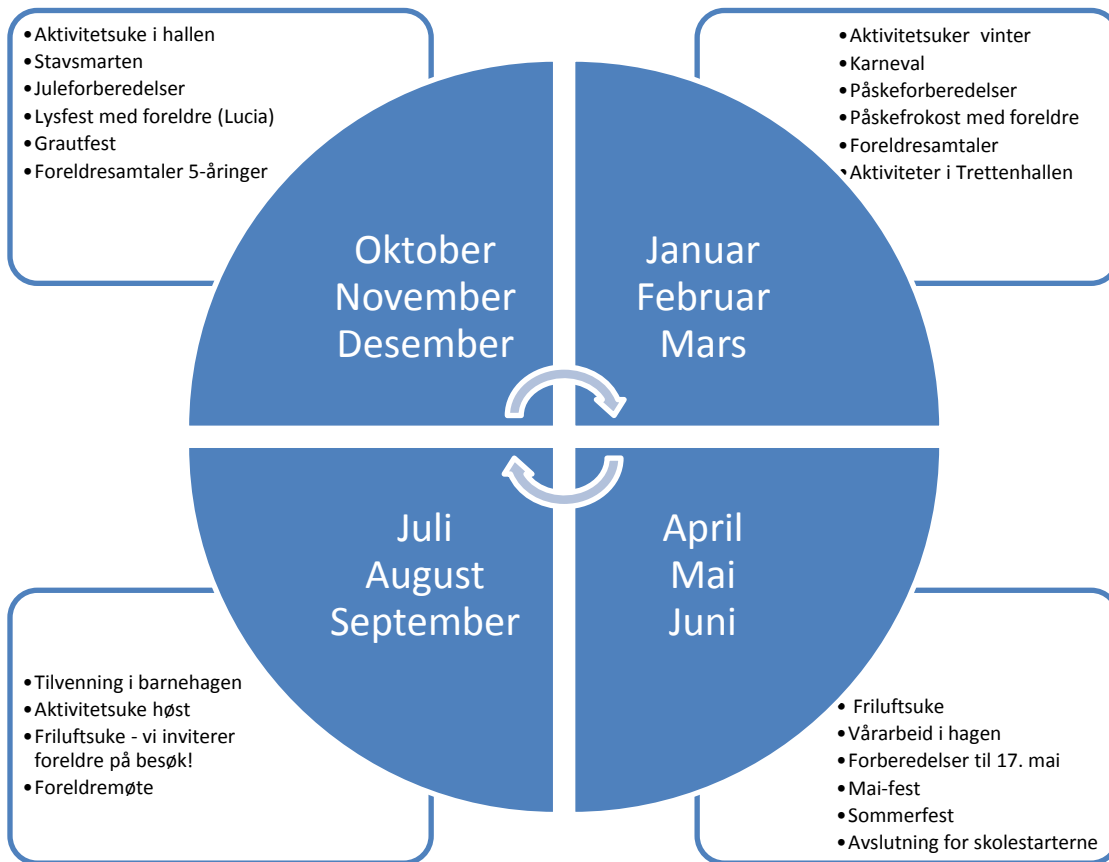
• Aktivitetsuke i hallen
• Stavsmarten
• Juleforberedelser
• Lysfest med foreldre (Lucia)
• Grautfest
• Foreldresamtaler 5-åringer

• Aktivitetsuker vinter
• Karneval
• Påskeforberedelser
• Påskefrokost med foreldre
• Foreldresamtaler
• Aktiviteter i Trettenhallen

Oktober
November
Desember

Januar
Februar
Mars

Juli
August
September

April
Mai
Juni

• Tilvenning i barnehagen
• Aktivitetsuke høst
• Friluftsuke - vi inviterer foreldre på besøk!
• Foreldremøte

• Friluftsuke
• Vårarbeid i hagen
• Forberedelser til 17. mai
• Mai-fest
• Sommerfest
• Avslutning for skolestarterne